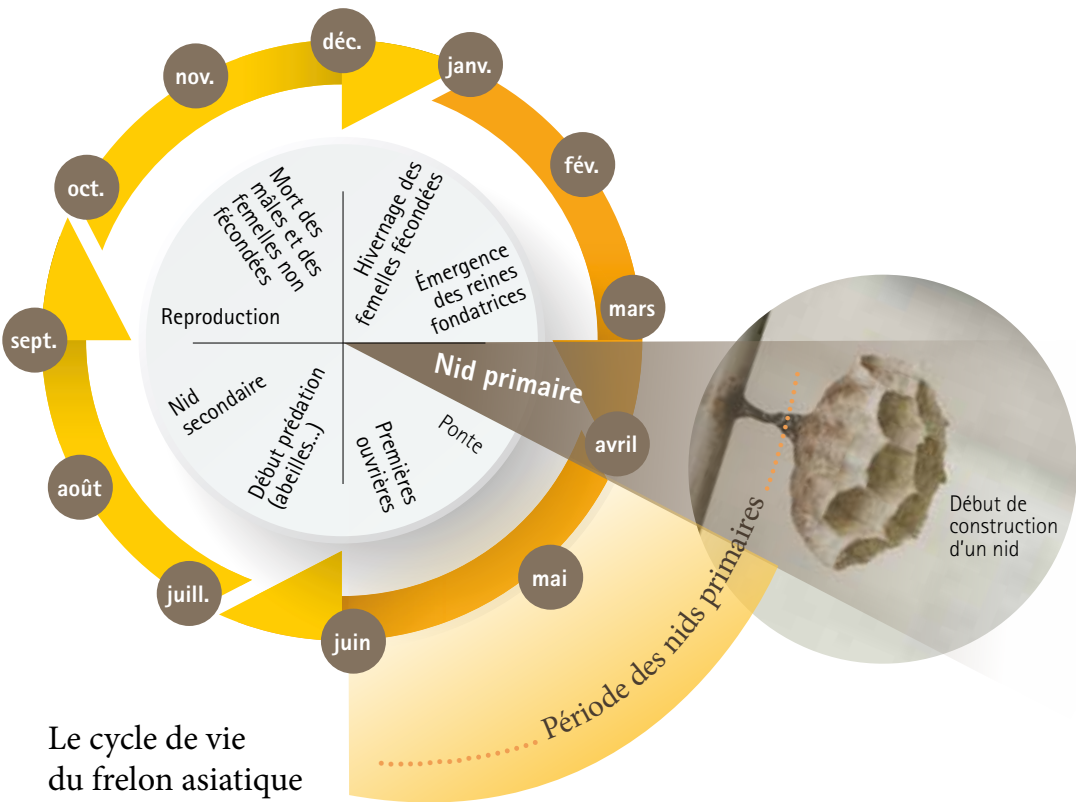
déc.

janv.

fév.

mars

avril

mai

juin

juill.

août

sept.

oct.

nov.

Hivernage des femelles fécondées

Émergence des reines fondatrices

Nid primaire

Ponte

Premières ouvrières

Début prédation (abeilles...)

Nid secondaire

Reproduction

Mort des mâles et des femelles non fécondées

Début de construction d'un nid

Période des nids primaires

Le cycle de vie du frelon asiatique